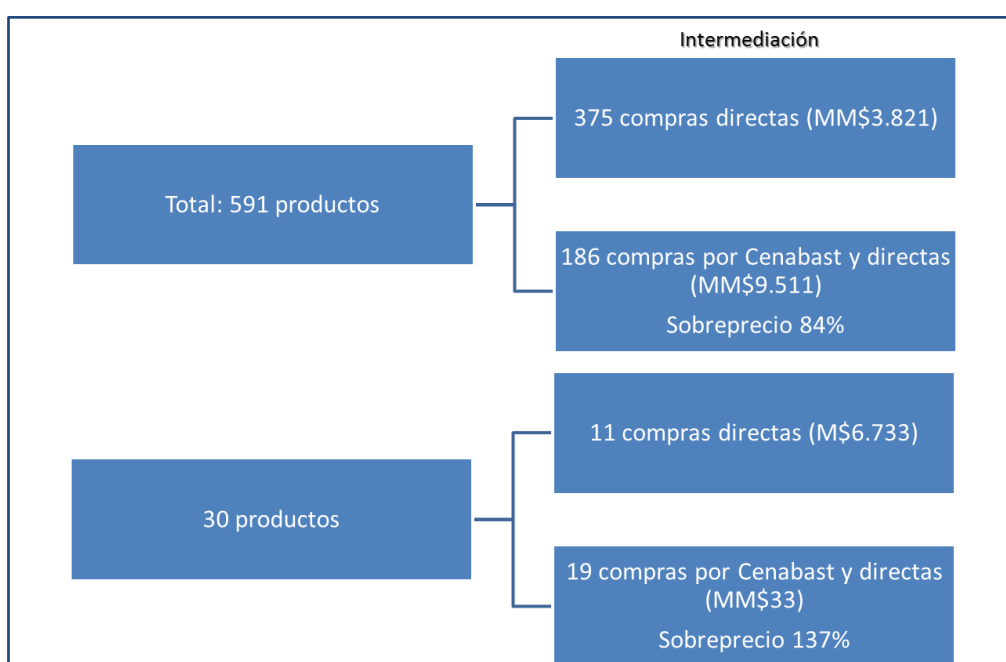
Intermediación

Total: 591 productos

375 compras directas (MM$3.821)

186 compras por Cenabast y directas (MM$9.511)

Sobreprecio 84%

30 productos

11 compras directas (M$6.733)

19 compras por Cenabast y directas (MM$33)

Sobreprecio 137%